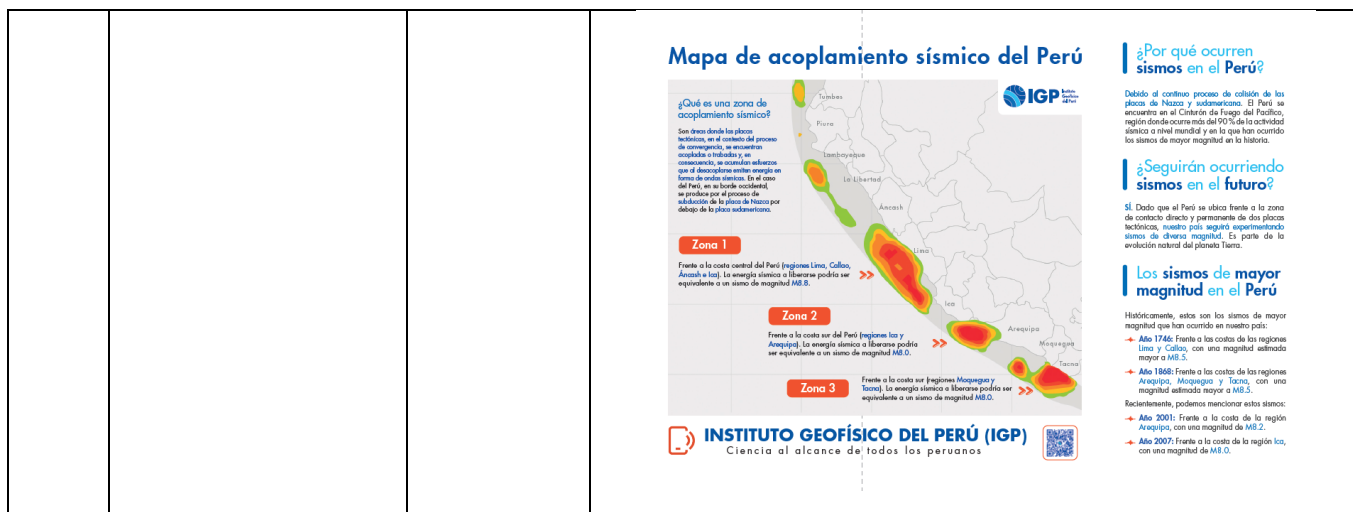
Mapa de acoplamiento sísmico del Perú

IGP Instituto Geofísico del Perú

¿Qué es una zona de acoplamiento sísmico?

Son áreas donde las placas tectónicas, en el contexto del proceso de convergencia, se encuentran acopladas o trabadas y, en consecuencia, se acumulan esfuerzos que al desacoplarse emiten energía en forma de ondas sísmicas. En el caso del Perú, en su borde occidental, se produce por el proceso de subducción de la placa de Nazca por debajo de la placa sudamericana.

Tumbes
Piura
Lambayeque
La Libertad
Áncash
Lima
Ica
Arequipa
Moquegua
Tacna

Zona 1
Frente a la costa central del Perú (regiones Lima, Callao, Áncash e Ica). La energía sísmica a liberarse podría ser equivalente a un sismo de magnitud M8.8.

Zona 2
Frente a la costa sur del Perú (regiones Ica y Arequipa). La energía sísmica a liberarse podría ser equivalente a un sismo de magnitud M8.0.

Zona 3
Frente a la costa sur (regiones Moquegua y Tacna). La energía sísmica a liberarse podría ser equivalente a un sismo de magnitud M8.0.

INSTITUTO GEOFÍSICO DEL PERÚ (IGP)
Ciencia al alcance de todos los peruanos

¿Por qué ocurren sismos en el Perú?

Debido al continuo proceso de colisión de las placas de Nazca y sudamericana. El Perú se encuentra en el Cinturón de Fuego del Pacífico, región donde ocurre más del 90 % de la actividad sísmica a nivel mundial y en la que han ocurrido los sismos de mayor magnitud en la historia.

¿Seguirán ocurriendo sismos en el futuro?

SÍ. Dado que el Perú se ubica frente a la zona de contacto directo y permanente de dos placas tectónicas, nuestro país seguirá experimentando sismos de diversa magnitud. Es parte de la evolución natural del planeta Tierra.

Los sismos de mayor magnitud en el Perú

Históricamente, estos son los sismos de mayor magnitud que han ocurrido en nuestro país:

Año 1746: Frente a las costas de las regiones Lima y Callao, con una magnitud estimada mayor a M8.5.

Año 1868: Frente a las costas de las regiones Arequipa, Moquegua y Tacna, con una magnitud estimada mayor a M8.5.

Recientemente, podemos mencionar estos sismos:

Año 2001: Frente a la costa de la región Arequipa, con una magnitud de M8.2.

Año 2007: Frente a la costa de la región Ica, con una magnitud de M8.0.